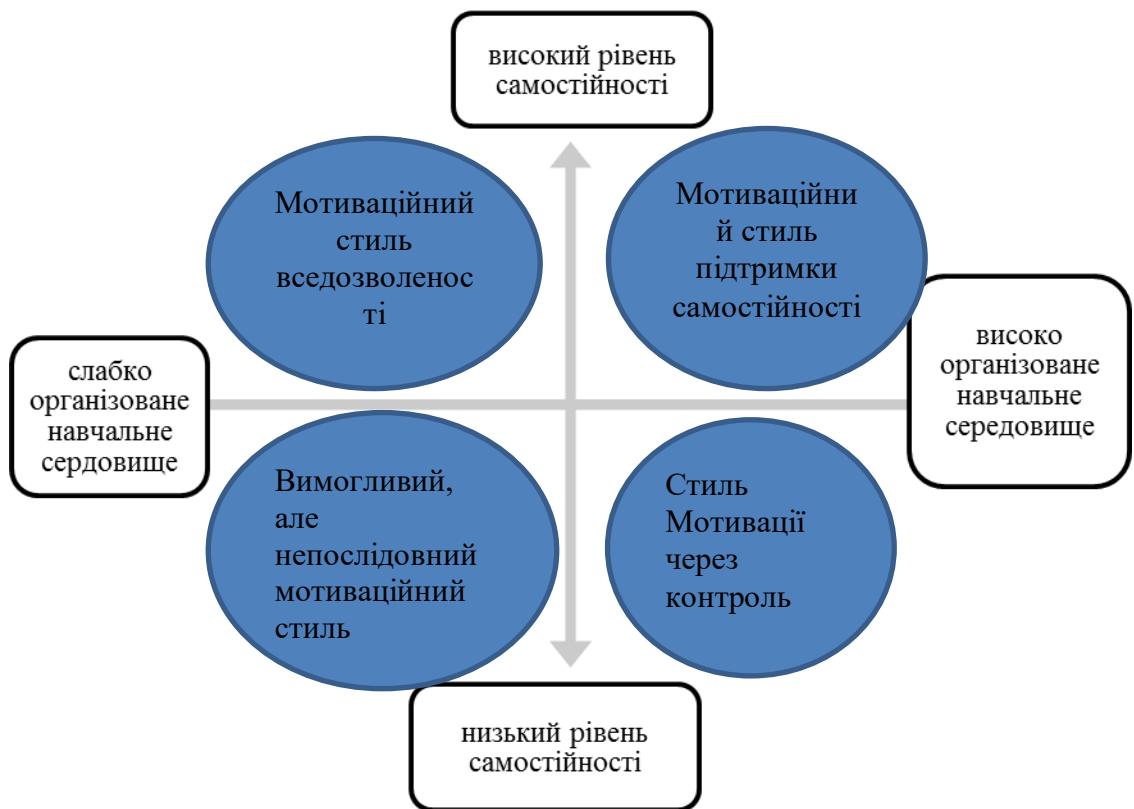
високий рівень самостійності

Мотиваційний стиль вседозволеності

Мотиваційний стиль підтримки самостійності

слабко організоване навчальне сердовище

високо організоване навчальне середовище

Вимогливий, але непослідовний мотиваційний стиль

Стиль Мотивації через контроль

низький рівень самостійності